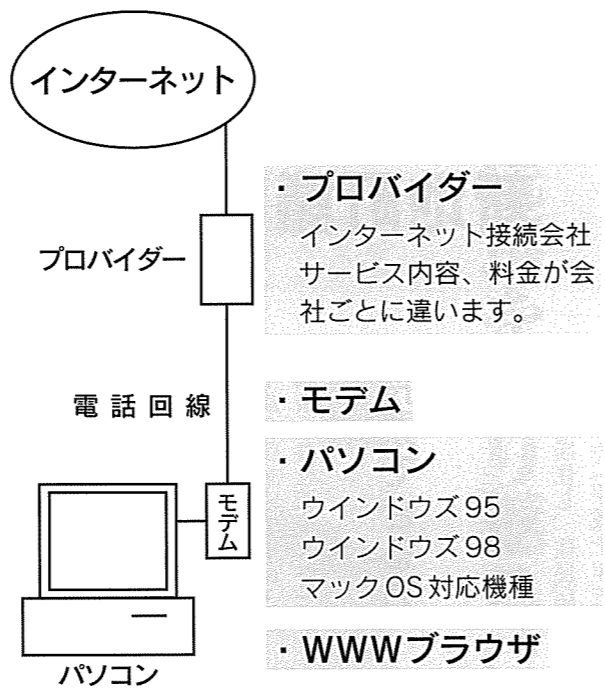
インターネット

プロバイダー

電話回線

モデム

パソコン

・プロバイダー
インターネット接続会社
サービス内容、料金が会社ごとに違います。

・モデム

・パソコン
ウインドウズ95
ウインドウズ98
マックOS対応機種

・WWWブラウザ